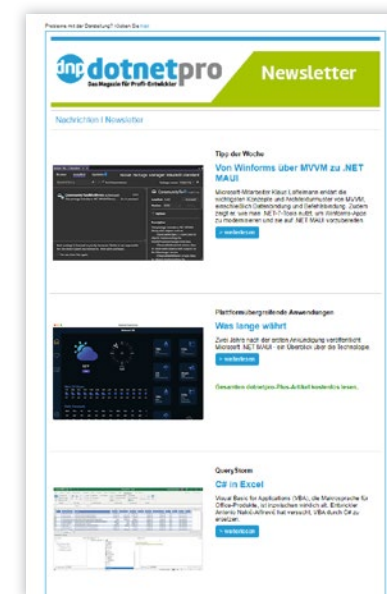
Probleme mit der Darstellung? Klicken Sie hier

dnp dotnetpro
Das Magazin für Profi-Entwickler

Newsletter

Nachrichten | Newsletter

Tipp der Woche

Von Winforms über MVVM zu .NET MAUI

Microsoft-Mitarbeiter Klaus Löffelmann erklärt die wichtigsten Konzepte und Architekturmuster von MVVM, einschließlich Datenbindung und Befehlsbindung. Zudem zeigt er, wie man .NET-7-Tools nutzt, um Winforms-Apps zu modernisieren und sie auf .NET MAUI vorzubereiten.

> weiterlesen

Plattformübergreifende Anwendungen

Was lange währt

Zwei Jahre nach der ersten Ankündigung veröffentlicht Microsoft .NET MAUI – ein Überblick über die Technologie.

> weiterlesen

Gesamten dotnetpro-Plus-Artikel kostenlos lesen.

QueryStorm

C# in Excel

Visual Basic for Applications (VBA), die Makrosprache für Office-Produkte, ist inzwischen ziemlich alt. Entwickler Antonio Nakić-Alfirević hat versucht, VBA durch C# zu ersetzen.

> weiterlesen